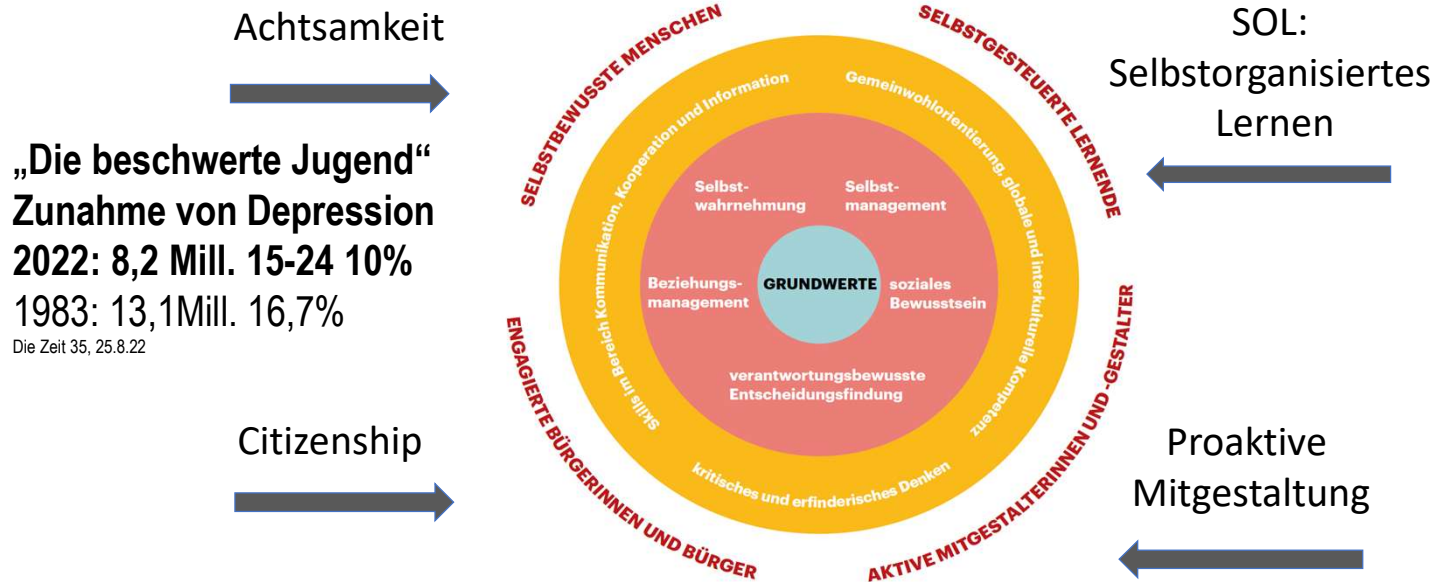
Achtsamkeit

„Die beschwerte Jugend“
Zunahme von Depression
2022: 8,2 Mill. 15-24 10%
1983: 13,1Mill. 16,7%
Die Zeit 35, 25.8.22

Citizenship

SELBSTBEWUSSTE MENSCHEN

SELBSTGESTEUERTE LERNENDE

AKTIVE MITGESTALTERINNEN UND -GESTALTER

ENGAGIERTE BÜRGERINNEN UND BÜRGER

Skills im Bereich Kommunikation, Kooperation und Information

Gemeinwohlorientierung, globale und interkulturelle Kompetenz

kritisches und erfinderisches Denken

Selbstwahrnehmung

Selbstmanagement

Beziehungsmanagement

GRUNDWERTE

soziales Bewusstsein

verantwortungsbewusste Entscheidungsfindung

SOL:
Selbstorganisiertes
Lernen

Proaktive
Mitgestaltung